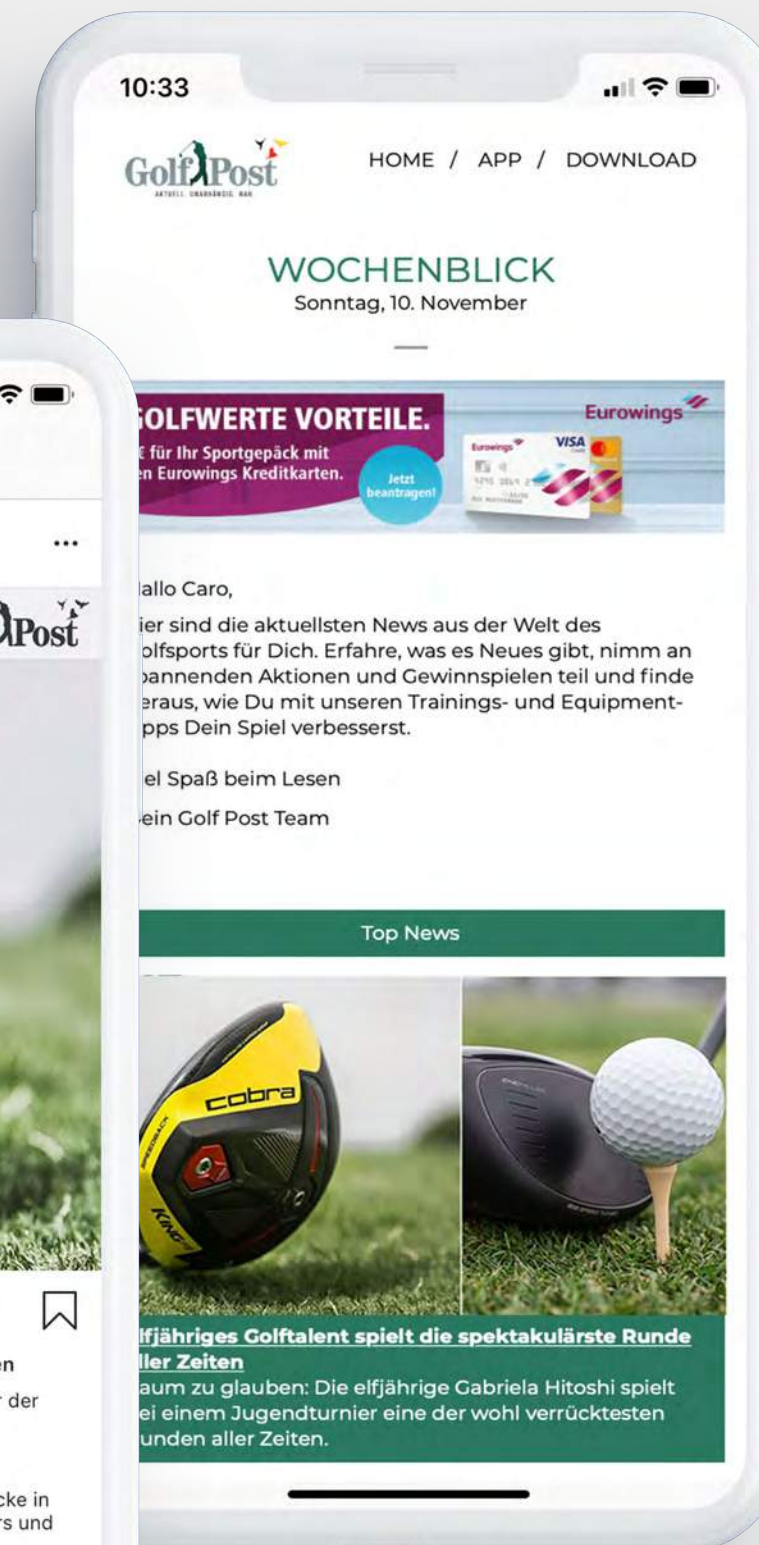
10:33

Golf Post
AKTUELL. UNABHÄNGIG. NAH.

HOME / APP / DOWNLOAD

WOCHENBLICK
Sonntag, 10. November

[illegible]OLFWERTE VORTEILE.
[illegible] für Ihr Sportgepäck mit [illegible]n Eurowings Kreditkarten.
Jetzt beantragen!
Eurowings
VISA

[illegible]allo Caro,

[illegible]ier sind die aktuellsten News aus der Welt des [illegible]olfsports für Dich. Erfahre, was es Neues gibt, nimm an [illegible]pannenden Aktionen und Gewinnspielen teil und finde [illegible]eraus, wie Du mit unseren Trainings- und Equipment-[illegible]pps Dein Spiel verbesserst.

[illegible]iel Spaß beim Lesen

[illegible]ein Golf Post Team

Top News

cobra
KING

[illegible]lfjähriges Golftalent spielt die spektakulärste Runde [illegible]ller Zeiten
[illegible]aum zu glauben: Die elfjährige Gabriela Hitoshi spielt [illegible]ei einem Jugendturnier eine der wohl verrücktesten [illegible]unden aller Zeiten.

...
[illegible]Post

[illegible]en
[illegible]r der

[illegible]cke in
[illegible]rs und